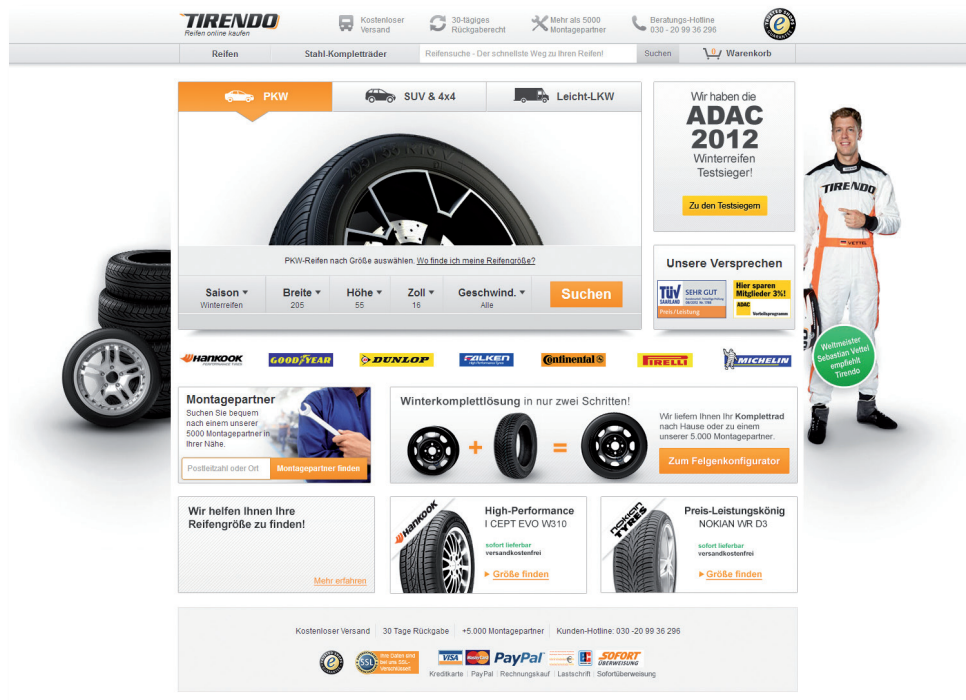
TIRENDO
Reifen online kaufen

Kostenloser Versand

30-tägiges Rückgaberecht

Mehr als 5000 Montagepartner

Beratungs-Hotline 030 - 20 99 36 296

Reifen | Stahl-Kompletträder | Reifensuche - Der schnellste Weg zu Ihren Reifen! | Suchen | Warenkorb

PKW | SUV & 4x4 | Leicht-LKW

PKW-Reifen nach Größe auswählen. Wo finde ich meine Reifengröße?

| Saison | Breite | Höhe | Zoll | Geschwind. |
|---|---|---|---|---|
| Winterreifen | 205 | 55 | 16 | Alle |

Suchen

Wir haben die ADAC 2012 Winterreifen Testsieger!

Zu den Testsiegern

Unsere Versprechen

TÜV SAARLAND SEHR GUT Preis/Leistung

Hier sparen Mitglieder 3%! ADAC Vorteilsprogramm

TIRENDO

Weltmeister Sebastian Vettel empfiehlt Tirendo

HANKOOK GOODYEAR DUNLOP FALKEN Continental PIRELLI MICHELIN

Montagepartner
Suchen Sie bequem nach einem unserer 5000 Montagepartner in Ihrer Nähe.

Postleitzahl oder Ort | Montagepartner finden

Winterkomplettlösung in nur zwei Schritten!

Wir liefern Ihnen Ihr Komplettrad nach Hause oder zu einem unserer 5.000 Montagepartner.

Zum Felgenkonfigurator

Wir helfen Ihnen Ihre Reifengröße zu finden!

Mehr erfahren

Hankook
High-Performance
I CEPT EVO W310
sofort lieferbar
versandkostenfrei
► Größe finden

nokian TYRES
Preis-Leistungskönig
NOKIAN WR D3
sofort lieferbar
versandkostenfrei
► Größe finden

Kostenloser Versand | 30 Tage Rückgabe | +5.000 Montagepartner | Kunden-Hotline: 030 -20 99 36 296

Ihre Daten sind bei uns SSL-Verschlüsselt

VISA MasterCard PayPal SOFORT ÜBERWEISUNG

Kreditkarte | PayPal | Rechnungskauf | Lastschrift | Sofortüberweisung